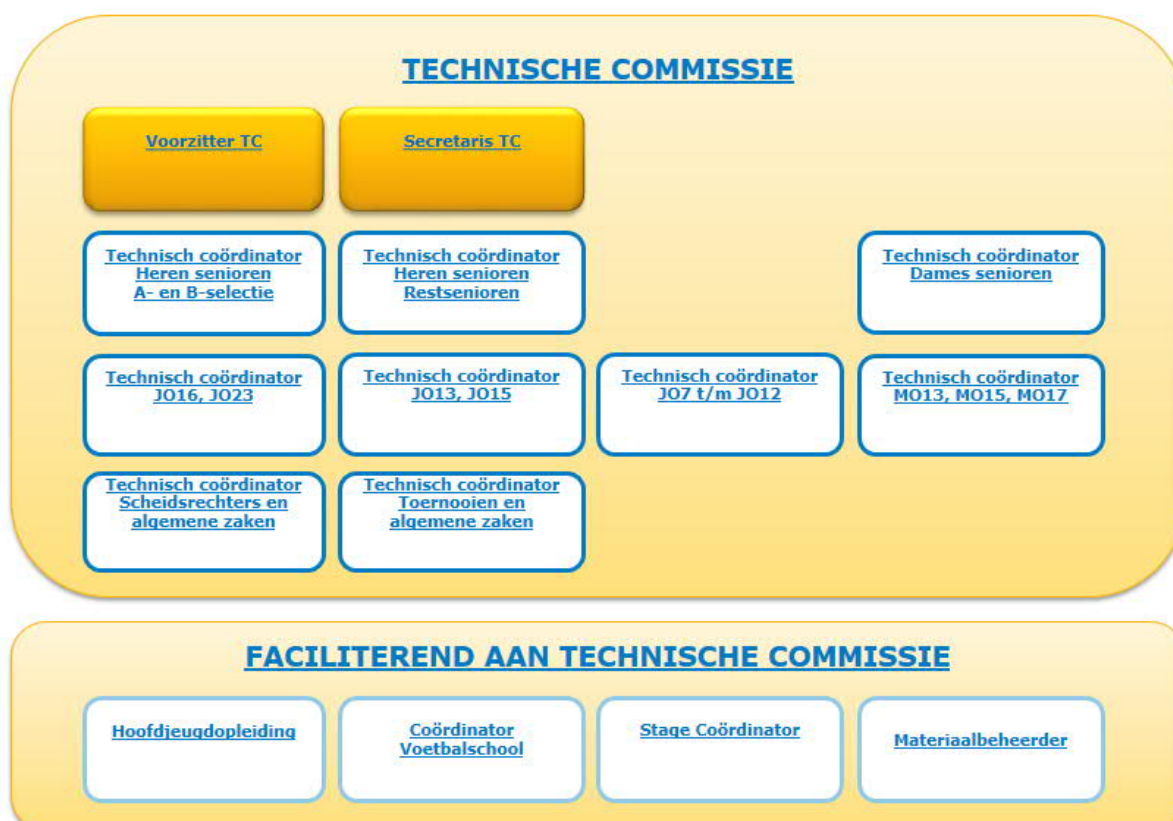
TECHNISCHE COMMISSIE

Voorzitter TC

Secretaris TC

Technisch coördinator Heren senioren A- en B-selectie

Technisch coördinator Heren senioren Restsenioren

Technisch coördinator Dames senioren

Technisch coördinator JO16, JO23

Technisch coördinator JO13, JO15

Technisch coördinator JO7 t/m JO12

Technisch coördinator MO13, MO15, MO17

Technisch coördinator Scheidsrechters en algemene zaken

Technisch coördinator Toernooien en algemene zaken

FACILITEREND AAN TECHNISCHE COMMISSIE

Hoofdjeugdopleiding

Coördinator Voetbalschool

Stage Coördinator

Materiaalbeheerder